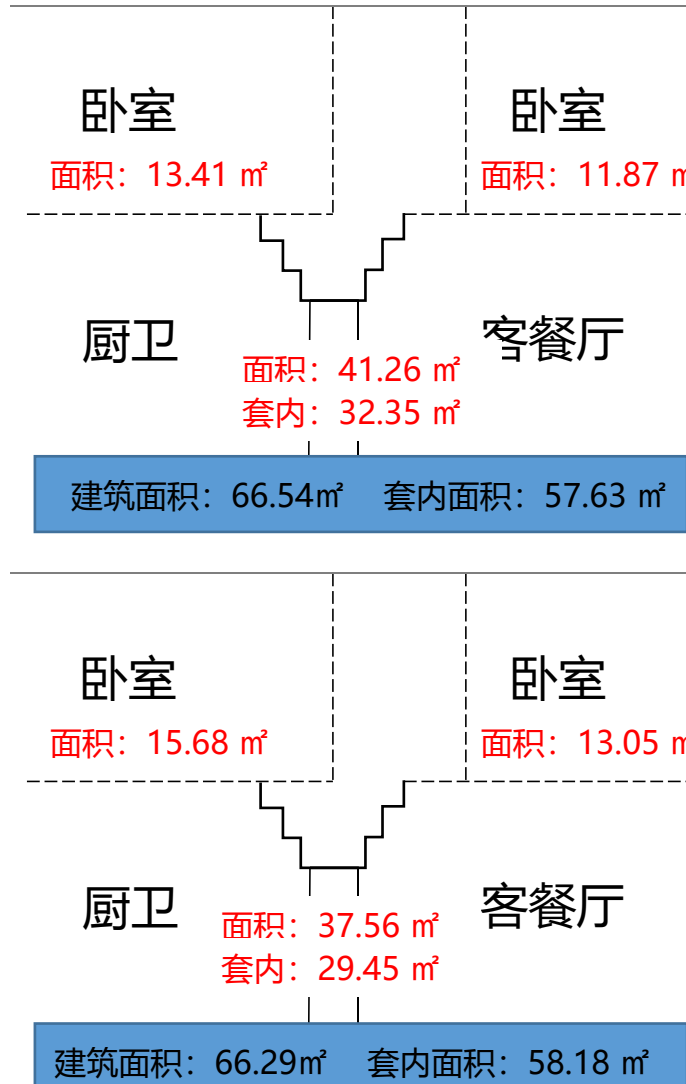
卧室
面积：13.41 ㎡

卧室
面积：11.87 ㎡

厨卫

客餐厅

面积：41.26 ㎡
套内：32.35 ㎡

建筑面积：66.54㎡ 套内面积：57.63 ㎡

卧室
面积：15.68 ㎡

卧室
面积：13.05 ㎡

厨卫

客餐厅

面积：37.56 ㎡
套内：29.45 ㎡

建筑面积：66.29㎡ 套内面积：58.18 ㎡